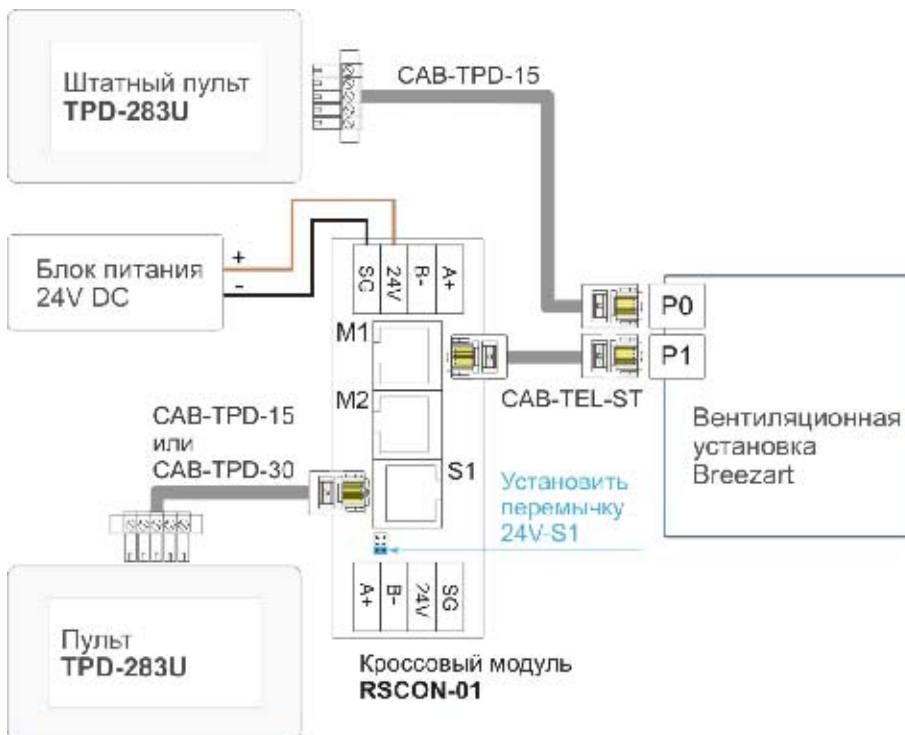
Штатный пульт
**TPD-283U**

CAB-TPD-15

Блок питания
24V DC

+
-

SC 24V B- A+

M1

M2

S1

P0

P1

CAB-TEL-ST

Вентиляционная установка Breezart

CAB-TPD-15
или
CAB-TPD-30

Установить перемычку 24V-S1

A+ B- 24V SG

Пульт
**TPD-283U**

Кроссовый модуль
**RSCON-01**